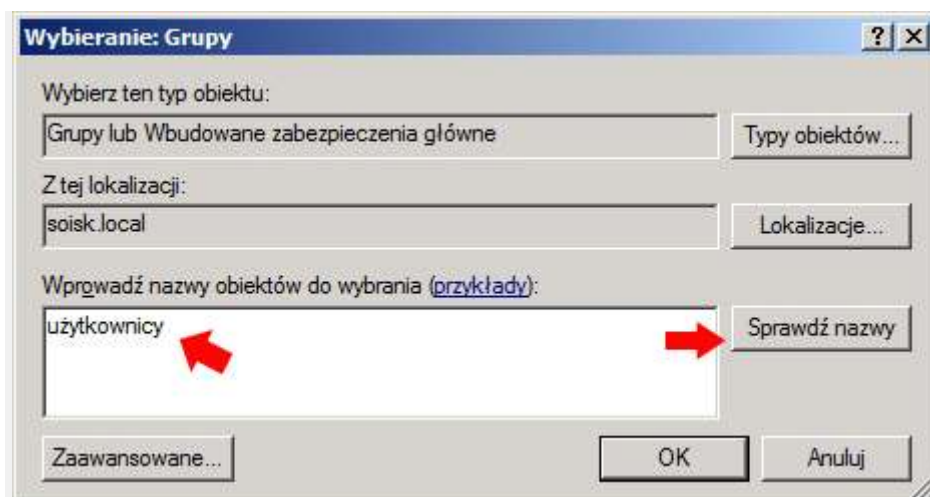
Wybieranie: Grupy

?

Wybierz ten typ obiektu:

Grupy lub Wbudowane zabezpieczenia główne

Typy obiektów...

Z tej lokalizacji:

soisk.local

Lokalizacje...

Wprowadź nazwy obiektów do wybrania (przykłady):

użytkownicy

Sprawdź nazwy

Zaawansowane...

OK

Anuluj